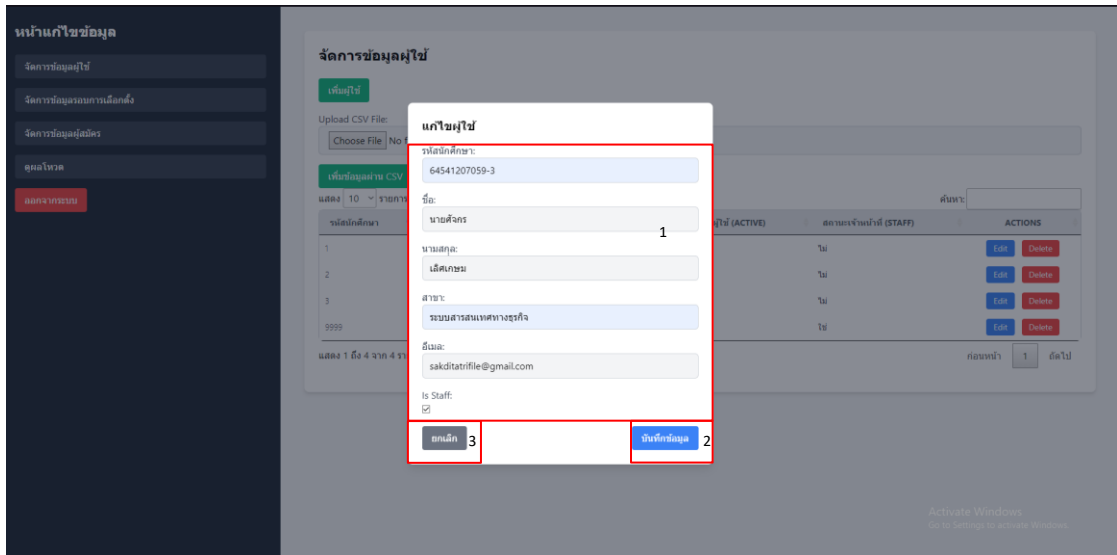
หน้าแก้ไขข้อมูล

จัดการข้อมูลผู้ใช้

จัดการข้อมูลรอบการเลือกตั้ง

จัดการข้อมูลผู้สมัคร

ดูผลโหวต

ออกจากระบบ

จัดการข้อมูลผู้ใช้

เพิ่มผู้ใช้

Upload CSV File:

Choose File No f

เพิ่มข้อมูลผ่าน CSV

แสดง 10 รายการ

ค้นหา:

| รหัสนักศึกษา | ผู้ใช้ (ACTIVE) | สถานะเจ้าหน้าที่ (STAFF) | ACTIONS |
|---|---|---|---|
| 1 | | ไม่ | Edit Delete |
| 2 | | ไม่ | Edit Delete |
| 3 | | ไม่ | Edit Delete |
| 9999 | | ไม่ | Edit Delete |

แสดง 1 ถึง 4 จาก 4 รา

ก่อนหน้า 1 ถัดไป

แก้ไขผู้ใช้

รหัสนักศึกษา:

64541207059-3

ชื่อ:

นายศักร

1

นามสกุล:

เลิศเกษม

สาขา:

ระบบสารสนเทศทางธุรกิจ

อีเมล:

sakditatrifile@gmail.com

Is Staff:

☑

ยกเลิก 3

บันทึกข้อมูล 2

Activate Windows
Go to Settings to activate Windows.